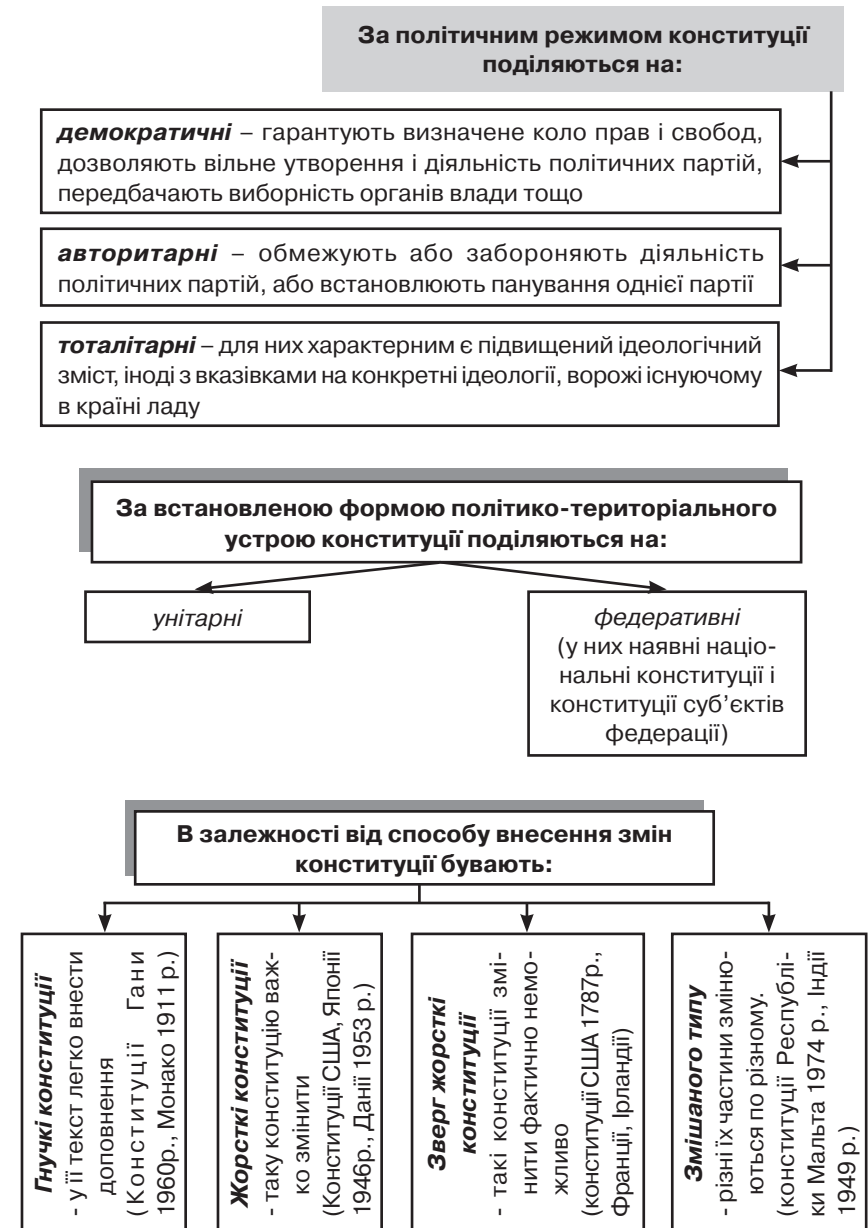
**За політичним режимом конституції поділяються на:**

***демократичні*** – гарантують визначене коло прав і свобод, дозволяють вільне утворення і діяльність політичних партій, передбачають виборність органів влади тощо

***авторитарні*** – обмежують або забороняють діяльність політичних партій, або встановлюють панування однієї партії

***тоталітарні*** – для них характерним є підвищений ідеологічний зміст, іноді з вказівками на конкретні ідеології, ворожі існуючому в країні ладу

**За встановленою формою політико-територіального устрою конституції поділяються на:**

*унітарні*

*федеративні* (у них наявні національні конституції і конституції суб'єктів федерації)

**В залежності від способу внесення змін конституції бувають:**

***Гнучкі конституції*** - у її текст легко внести доповнення (Конституції Гани 1960р., Монако 1911 р.)

***Жорсткі конституції*** - таку конституцію важко змінити (Конституції США, Японії 1946р., Данії 1953 р.)

***Зверх жорсткі конституції*** - такі конституції змінити фактично неможливо (конституції США 1787р., Франції, Ірландії)

***Змішаного типу*** - різні їх частини змінюються по різному. (конституції Республіки Мальта 1974 р., Індії 1949 р.)